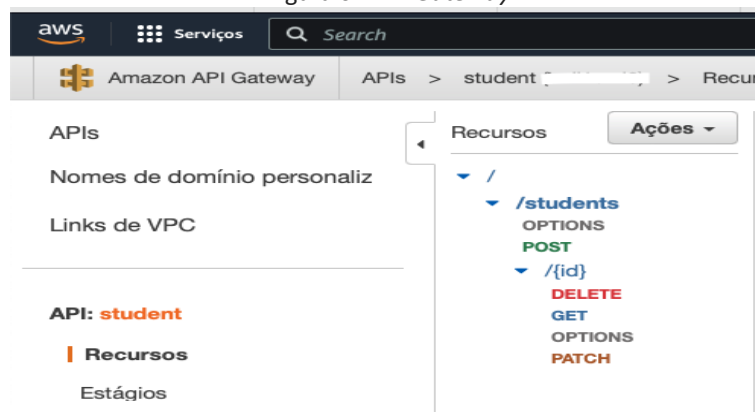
aws Serviços Search

Amazon API Gateway APIs > student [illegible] > Recur

APIs

Nomes de domínio personaliz

Links de VPC

API: student

Recursos

Estágios

Recursos Ações

/

/students

OPTIONS

POST

/{id}

DELETE

GET

OPTIONS

PATCH